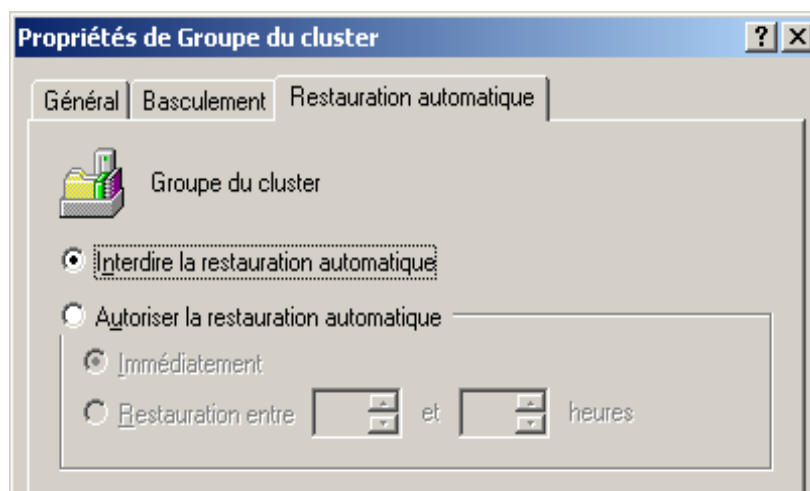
Propriétés de Groupe du cluster

?

X

Général

Basculement

Restauration automatique

Groupe du cluster

Interdire la restauration automatique

Autoriser la restauration automatique

Immédiatement

Restauration entre

et

heures